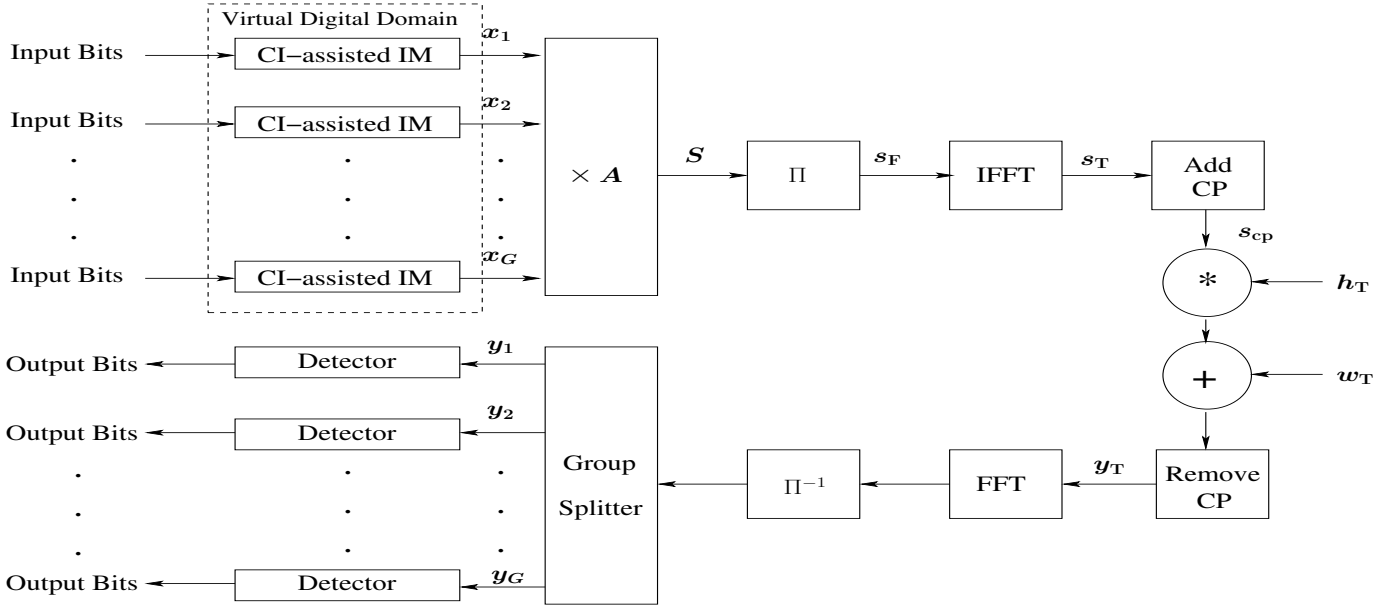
Virtual Digital Domain

Input Bits
CI−assisted IM
$x_1$

Input Bits
CI−assisted IM
$x_2$

.
.
.

.
.
.

.
.
.

Input Bits
CI−assisted IM
$x_G$

$\times A$

$S$

$\Pi$

$s_F$

IFFT

$s_T$

Add CP

$s_{cp}$

$*$

$h_T$

$+$

$w_T$

Remove CP

$y_T$

FFT

$\Pi^{-1}$

Group Splitter

$y_1$
Detector
Output Bits

$y_2$
Detector
Output Bits

.
.
.

.
.
.

.
.
.

$y_G$
Detector
Output Bits